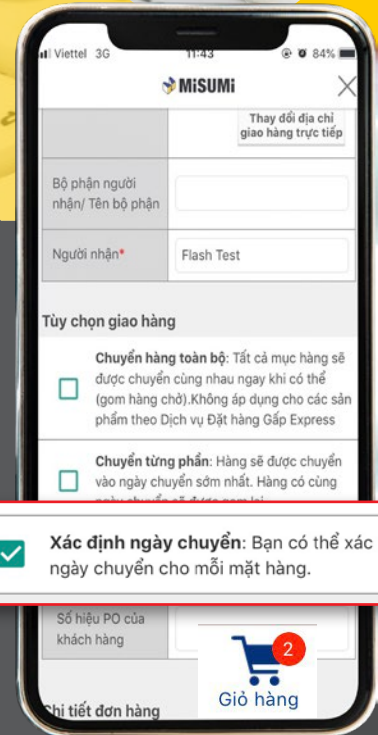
Viettel 3G 11:43 84%

MiSUMi

Thay đổi địa chỉ giao hàng trực tiếp

Bộ phận người nhận/ Tên bộ phận

Người nhận*

Flash Test

Tùy chọn giao hàng

Chuyển hàng toàn bộ: Tất cả mục hàng sẽ được chuyển cùng nhau ngay khi có thể (gom hàng chờ).Không áp dụng cho các sản phẩm theo Dịch vụ Đặt hàng Gấp Express

Chuyển từng phần: Hàng sẽ được chuyển vào ngày chuyển sớm nhất. Hàng có cùng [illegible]

Xác định ngày chuyển: Bạn có thể xác ngày chuyển cho mỗi mặt hàng.

Số hiệu PO của khách hàng

2

Giỏ hàng

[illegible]hi tiết đơn hàng